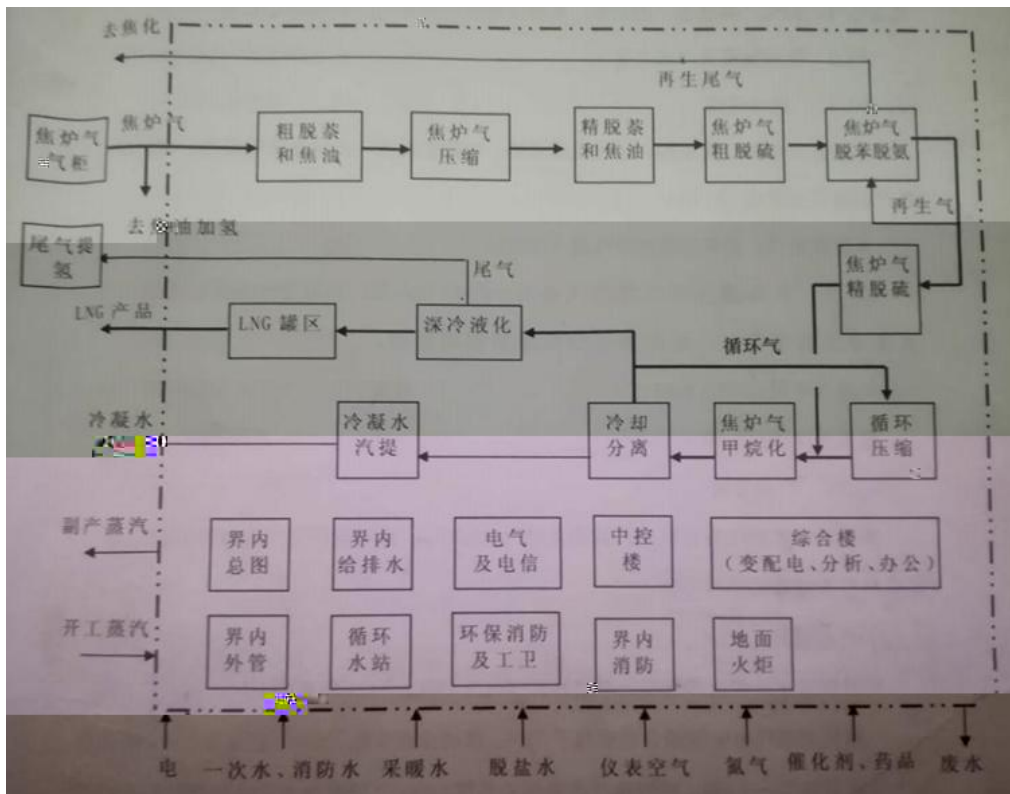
去焦化

再生尾气

焦炉气气柜

焦炉气

粗脱萘和焦油

焦炉气压缩

精脱萘和焦油

焦炉气粗脱硫

焦炉气脱苯脱氨

再生气

去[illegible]油加氢

尾气提氢

尾气

焦炉气精脱硫

LNG 产品

LNG 罐区

深冷液化

循环气

冷凝水

冷凝水汽提

冷却分离

焦炉气甲烷化

循环压缩

副产蒸汽

界内总图

界内给排水

电气及电信

中控楼

综合楼（变配电、分析、办公）

开工蒸汽

界内外管

循环水站

环保消防及工卫

界内消防

地面火炬

电

一次水、消防水

采暖水

脱盐水

仪表空气

氮气

催化剂、药品

废水